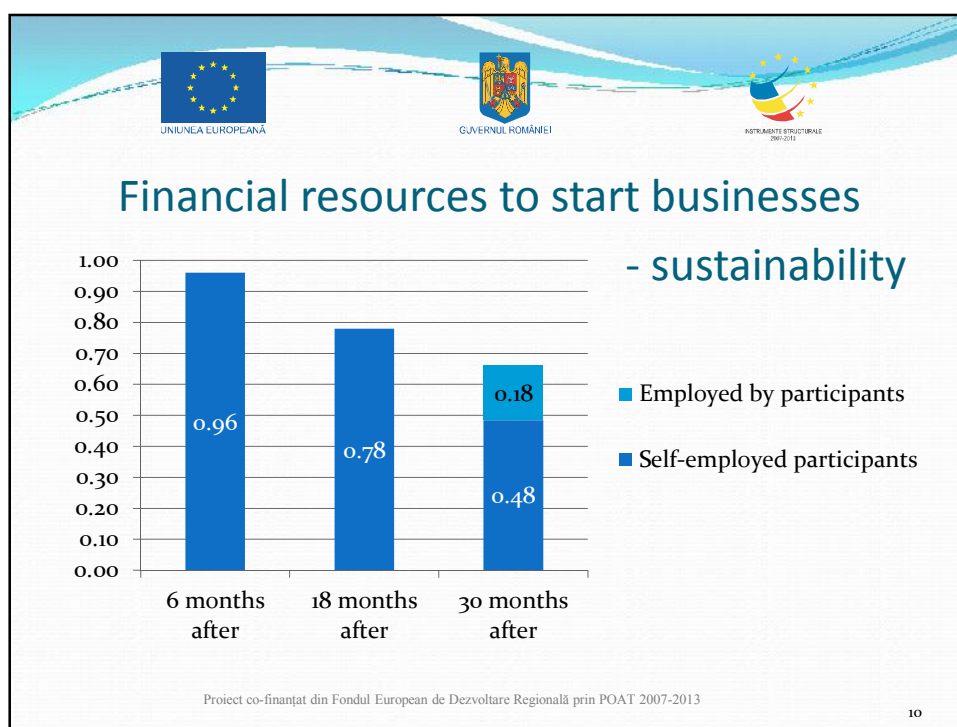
UNIUNEA EUROPEANĂ

GUVERNUL ROMÂNIEI

INSTRUMENTE STRUCTURALE 2007-2013

Financial resources to start businesses - sustainability

1.00
0.90
0.80
0.70
0.60
0.50
0.40
0.30
0.20
0.10
0.00

0.96
0.78
0.18
0.48

6 months after
18 months after
30 months after

Employed by participants
Self-employed participants

Proiect co-finanțat din Fondul European de Dezvoltare Regională prin POAT 2007-2013

10